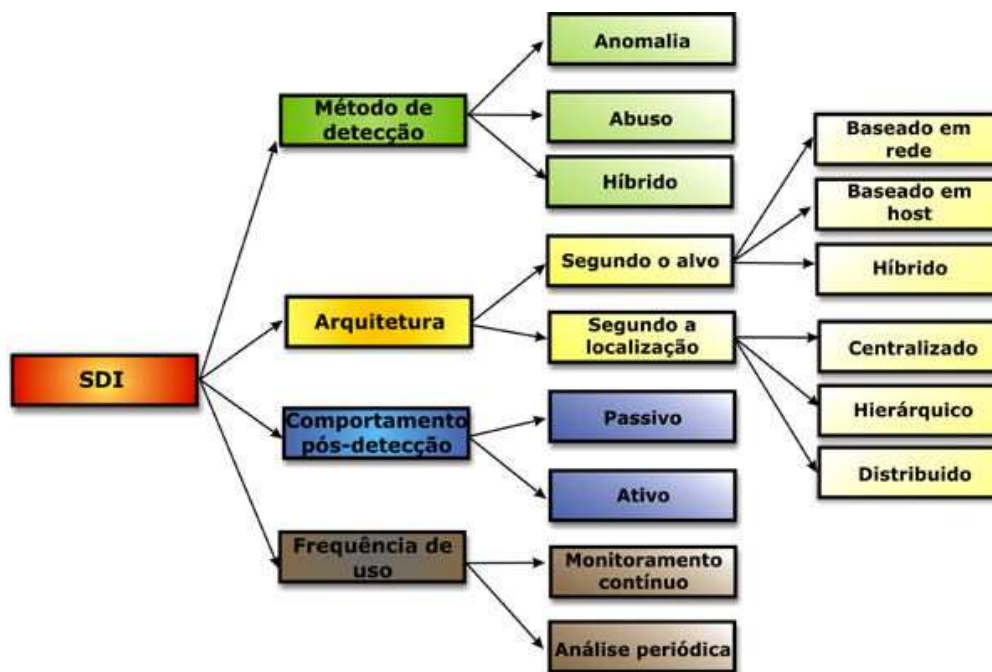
SDI

Método de detecção

Anomalia

Abuso

Híbrido

Arquitetura

Segundo o alvo

Baseado em rede

Baseado em host

Híbrido

Segundo a localização

Centralizado

Hierárquico

Distribuido

Comportamento pós-detecção

Passivo

Ativo

Frequência de uso

Monitoramento contínuo

Análise periódica